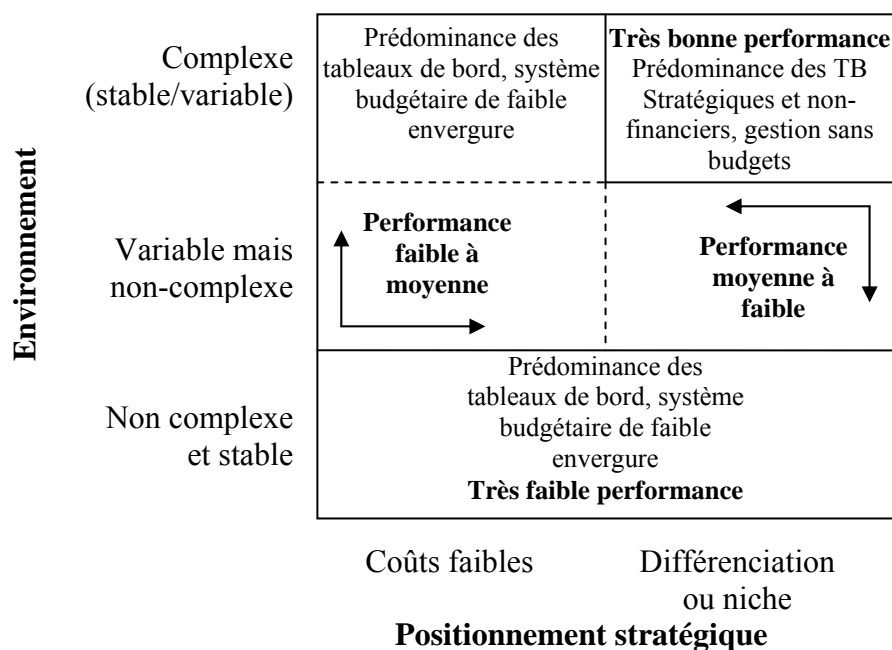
Environnement

Complexe (stable/variable)

Prédominance des tableaux de bord, système budgétaire de faible envergure

**Très bonne performance**
Prédominance des TB Stratégiques et non-financiers, gestion sans budgets

Variable mais non-complexe

**Performance faible à moyenne**

**Performance moyenne à faible**

Non complexe et stable

Prédominance des tableaux de bord, système budgétaire de faible envergure
**Très faible performance**

Coûts faibles

Différenciation ou niche

**Positionnement stratégique**